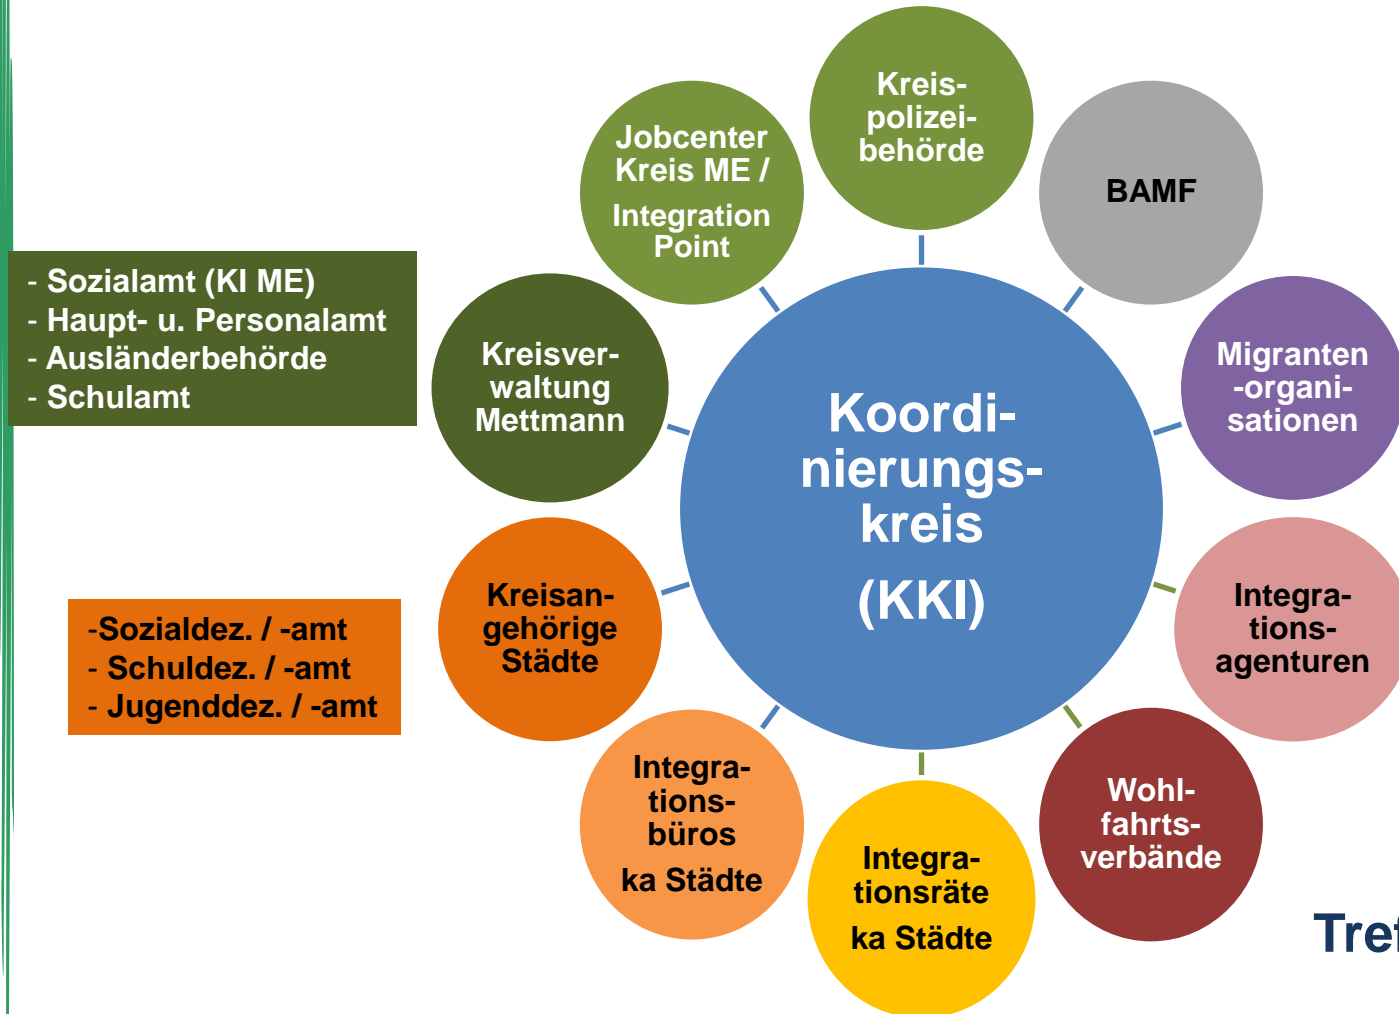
- Sozialamt (KI ME)
- Haupt- u. Personalamt
- Ausländerbehörde
- Schulamt

-Sozialdez. / -amt
- Schuldez. / -amt
- Jugenddez. / -amt

Kreisverwaltung Mettmann

Jobcenter Kreis ME /
Integration Point

Kreispolizeibehörde

BAMF

Migranten-organisationen

Koordinierungskreis
(KKI)

Kreisangehörige Städte

Integrationsagenturen

Integrationsbüros
ka Städte

Integrationsräte
ka Städte

Wohlfahrtsverbände

Tref